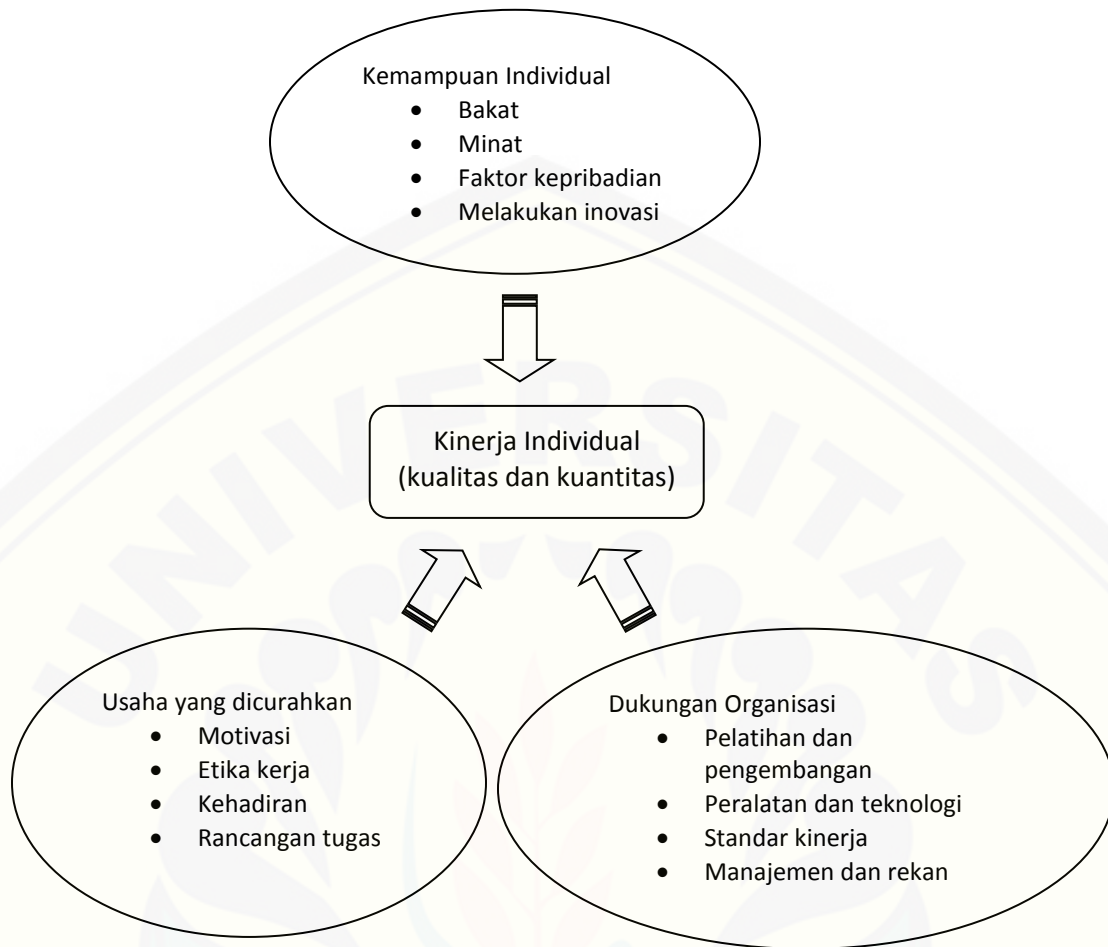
Kemampuan Individual
- Bakat
- Minat
- Faktor kepribadian
- Melakukan inovasi

Kinerja Individual
(kualitas dan kuantitas)

Usaha yang dicurahkan
- Motivasi
- Etika kerja
- Kehadiran
- Rancangan tugas

Dukungan Organisasi
- Pelatihan dan pengembangan
- Peralatan dan teknologi
- Standar kinerja
- Manajemen dan rekan